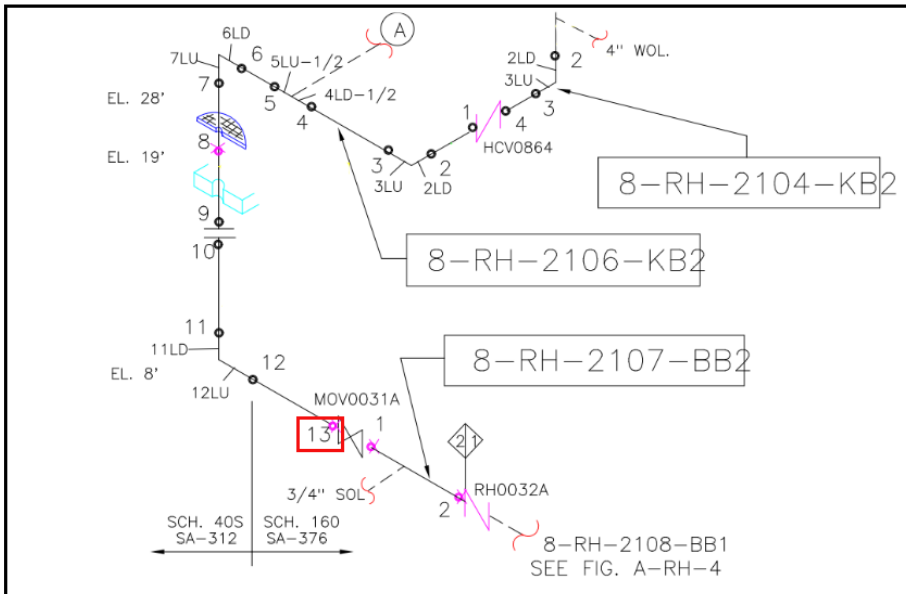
6LD
7LU
6
5LU-1/2
A
2LD
2
4" WOL.
3LU
7
EL. 28'
5
4LD-1/2
3
4
1
4
8
EL. 19'
3
2
HCV0864
3LU
2LD
8-RH-2104-KB2
9
10
8-RH-2106-KB2
11
11LD
12
8-RH-2107-BB2
EL. 8'
12LU
MOV0031A
13
1
21
3/4" SOL
RH0032A
2
SCH. 40S
SA-312
SCH. 160
SA-376
8-RH-2108-BB1
SEE FIG. A-RH-4